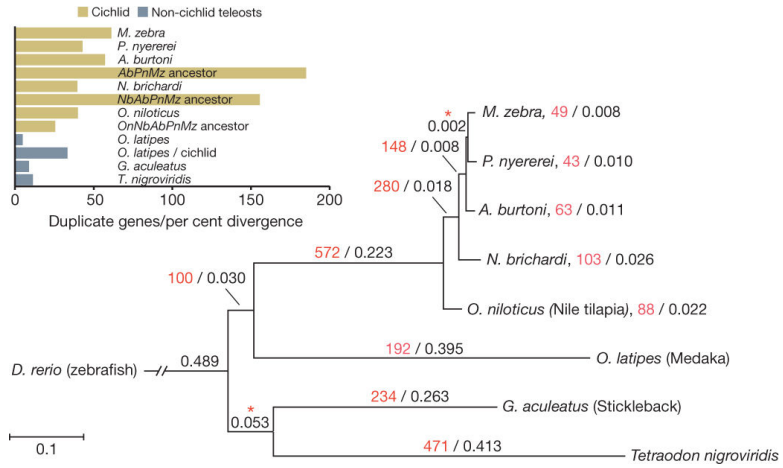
Cichlid Non-cichlid teleosts

M. zebra
P. nyererei
A. burtoni
AbPnMz ancestor
N. brichardi
NbAbPnMz ancestor
O. niloticus
OnNbAbPnMz ancestor
O. latipes
O. latipes / cichlid
G. aculeatus
T. nigroviridis

0 50 100 150 200

Duplicate genes/per cent divergence

*
0.002
M. zebra, 49 / 0.008
148 / 0.008
P. nyererei, 43 / 0.010
280 / 0.018
A. burtoni, 63 / 0.011
572 / 0.223
N. brichardi, 103 / 0.026
100 / 0.030
O. niloticus (Nile tilapia), 88 / 0.022
D. rerio (zebrafish) 0.489
192 / 0.395
O. latipes (Medaka)
*
0.053
234 / 0.263
G. aculeatus (Stickleback)
471 / 0.413
Tetraodon nigroviridis
0.1